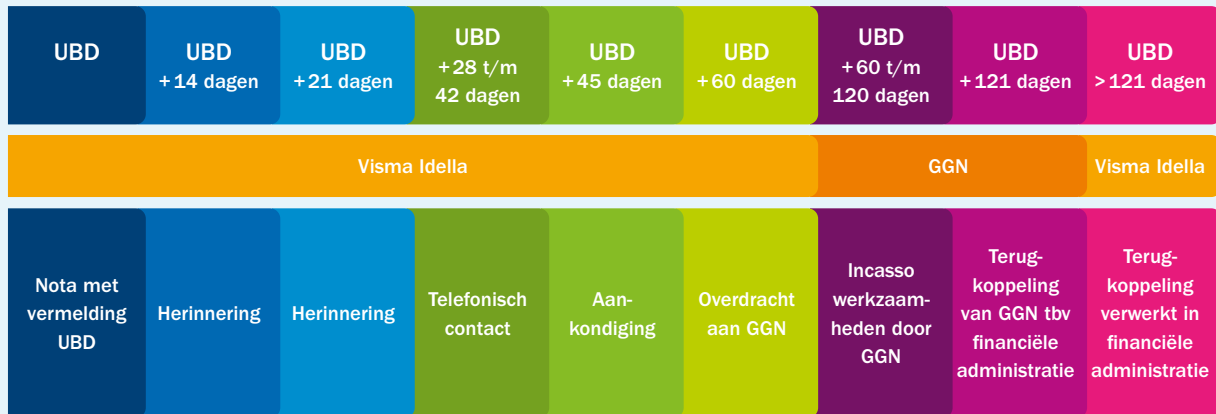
UBD

UBD +14 dagen

UBD +21 dagen

UBD +28 t/m 42 dagen

UBD +45 dagen

UBD +60 dagen

UBD +60 t/m 120 dagen

UBD +121 dagen

UBD >121 dagen

Visma Idella

GGN

Visma Idella

Nota met vermelding UBD

Herinnering

Herinnering

Telefonisch contact

Aankondiging

Overdracht aan GGN

Incasso werkzaamheden door GGN

Terugkoppeling van GGN tbv financiële administratie

Terugkoppeling verwerkt in financiële administratie